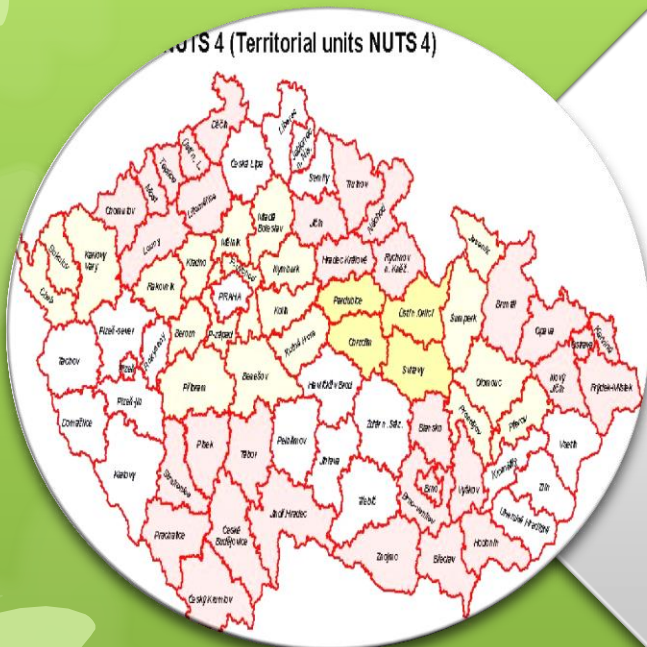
NUTS 4 (Territorial units NUTS 4)

Děčín
Liberec
Jablonec n. Nisou
Ústí n. L.
Česká Lípa
Semily
Teplice
Trutnov
Most
Litoměřice
Chomutov
Náchod
Jičín
Mladá Boleslav
Louny
Mělník
Sokolov
Karlovy Vary
Rychnov n. Kněž.
Hradec Králové
Jeseník
Nymburk
Kladno
Cheb
Rakovník
Praha východ
PRAHA
Bruntál
Pardubice
Ústí n. Orlicí
Šumperk
Opava
Karviná
Kolín
Plzeň-sever
Beroun
Praha-západ
Ostrava
Chrudim
Svitavy
Tachov
Kutná Hora
Plzeň
Rokycany
Nový Jičín
Frýdek-Místek
Olomouc
Benešov
Příbram
Havlíčkův Brod
Domažlice
Plzeň-jih
Žďár n. Sáz.
Prostějov
Přerov
Vsetín
Blansko
Písek
Tábor
Pelhřimov
Klatovy
Kroměříž
Jihlava
Brno
Zlín
Vyškov
Strakonice
Třebíč
Brno-venkov
Uherské Hradiště
Jindř. Hradec
Prachatice
České Budějovice
Hodonín
Znojmo
Břeclav
Český Krumlov